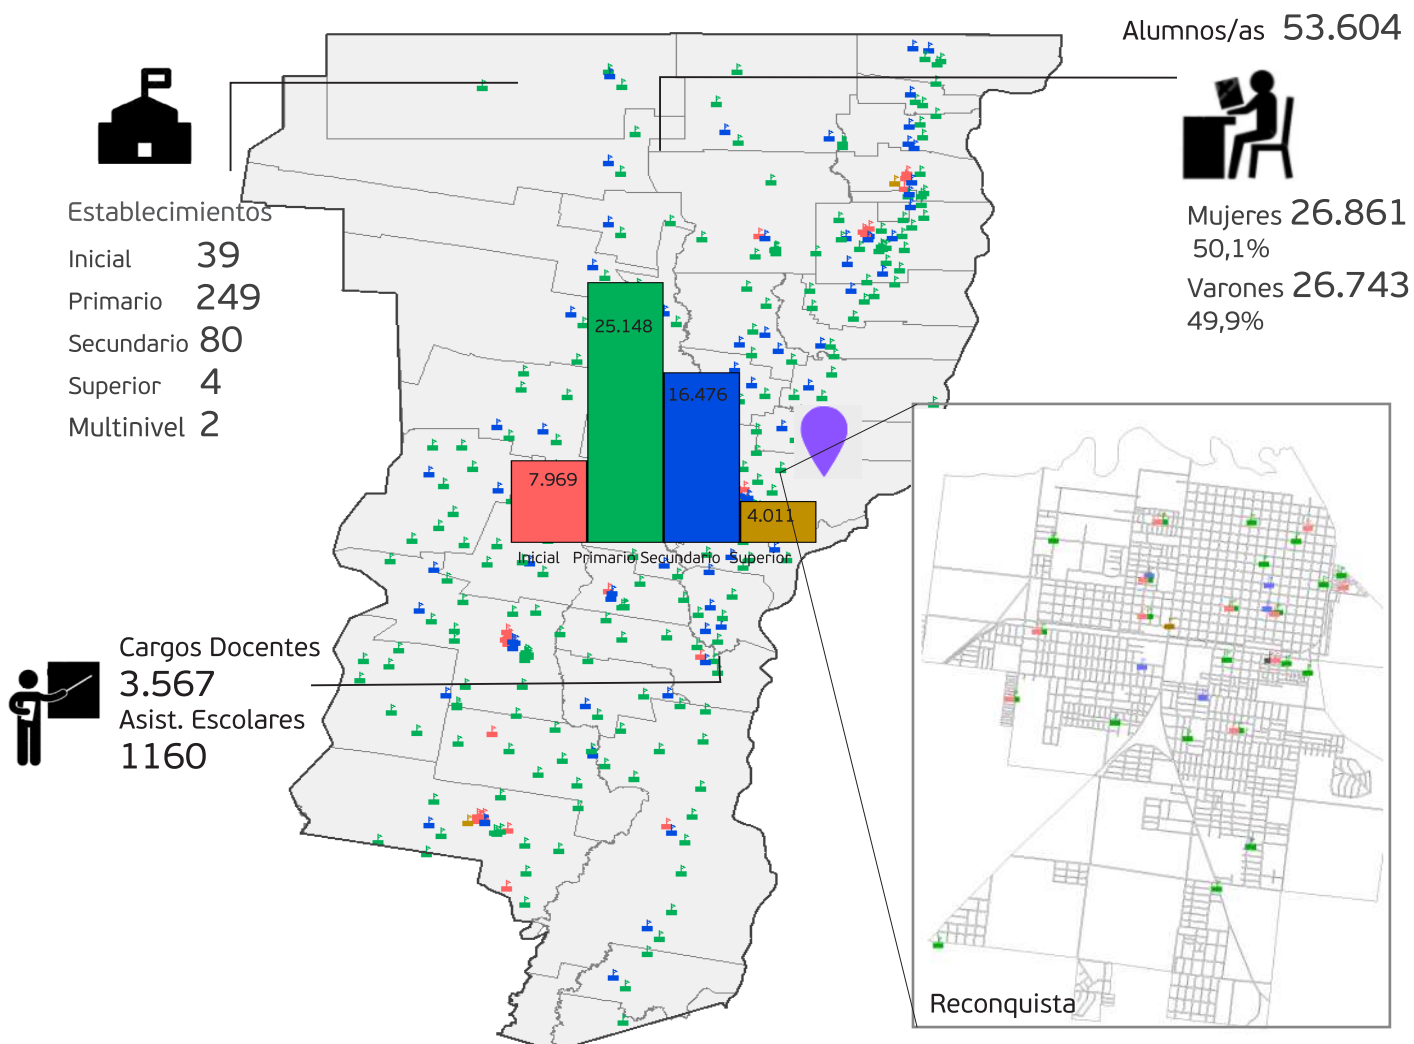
Alumnos/as 53.604

Establecimientos
Inicial 39
Primario 249
Secundario 80
Superior 4
Multinivel 2

Mujeres 26.861
50,1%
Varones 26.743
49,9%

25.148
16.476
7.969
4.011
Inicial Primario Secundario Superior

Cargos Docentes
3.567
Asist. Escolares
1160

Reconquista